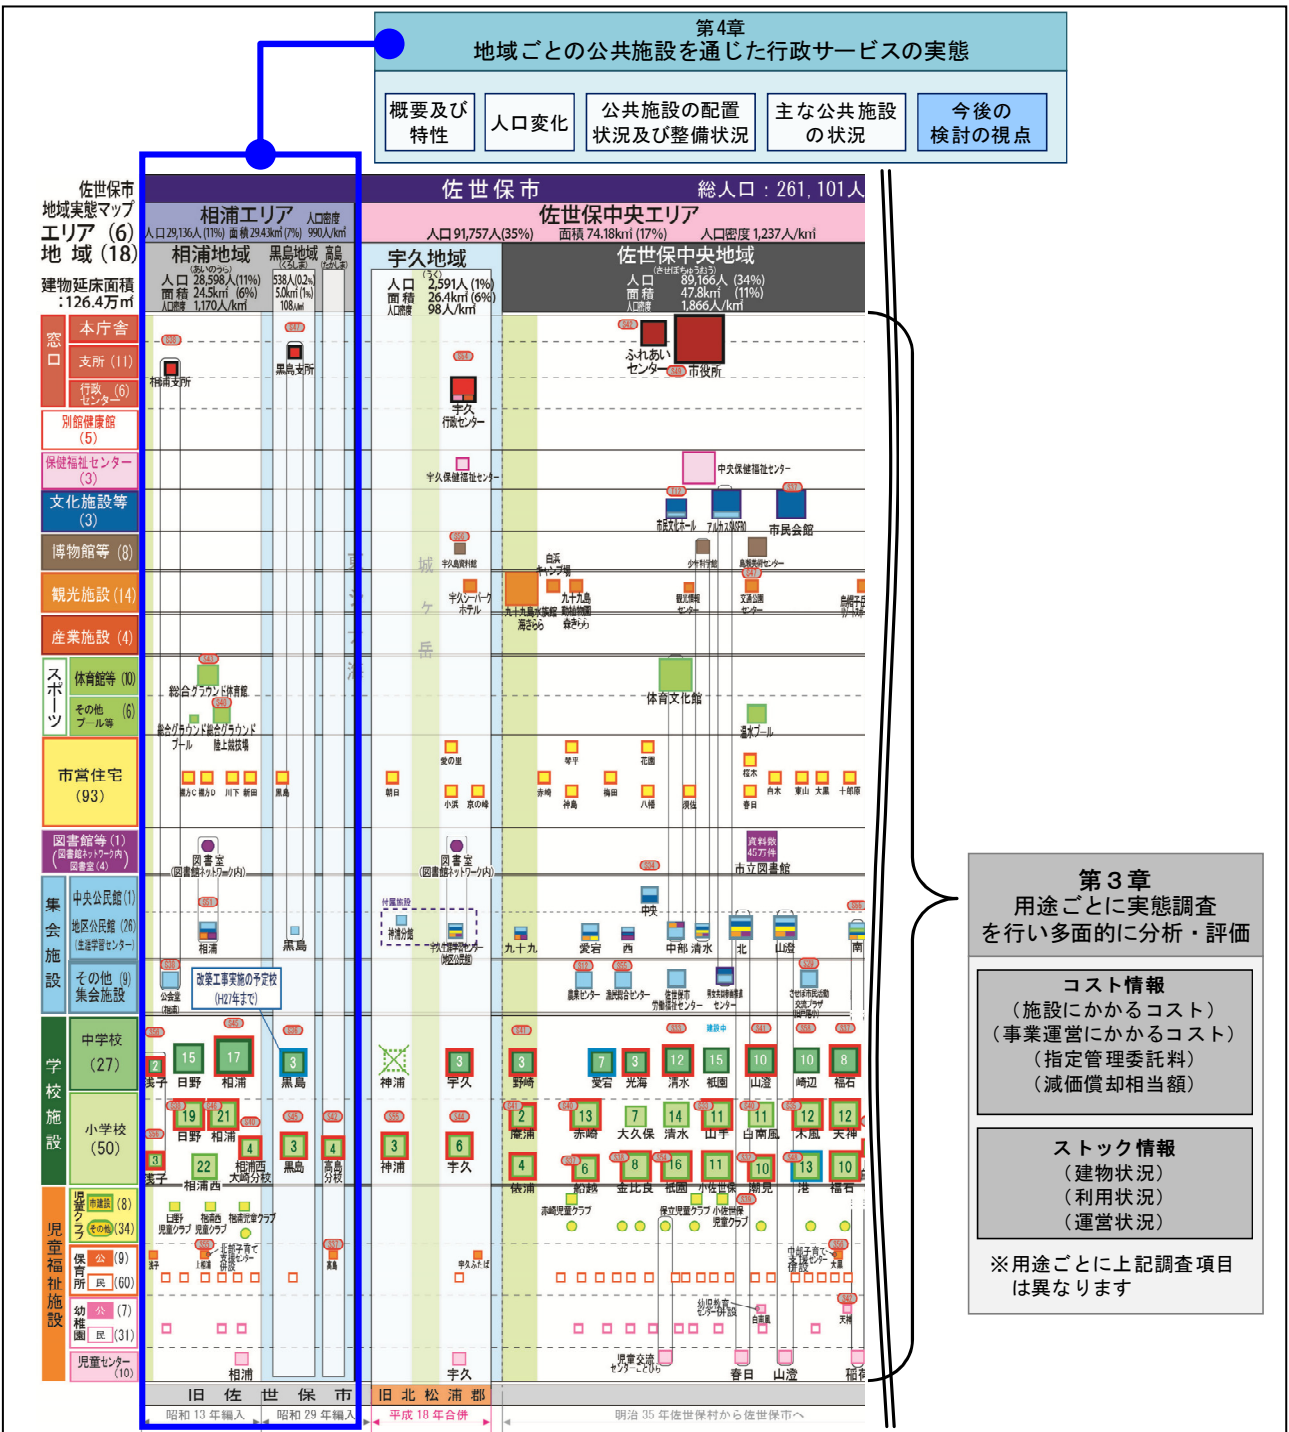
第4章
地域ごとの公共施設を通じた行政サービスの実態

概要及び特性
人口変化
公共施設の配置状況及び整備状況
主な公共施設の状況
今後の検討の視点

佐世保市地域実態マップ
エリア (6)
地域 (18)
建物延床面積 :126.4万㎡

佐世保市 総人口：261,101人

相浦エリア 人口29,136人(11%) 面積29.43km²(7%) 人口密度990人/km²
佐世保中央エリア 人口91,757人(35%) 面積74.18km²(17%) 人口密度1,237人/km²

相浦地域 人口 28,598人(11%) 面積 24.5km²(6%) 人口密度 1,170人/km²
黒島地域 538人(0.2%) 5.0km²(1%) 108人/km²
高島
宇久地域 人口 2,591人(1%) 面積 26.4km²(6%) 人口密度 98人/km²
佐世保中央地域 人口 89,166人(34%) 面積 47.8km²(11%) 人口密度 1,866人/km²

窓口 本庁舎 支所(11) 行政センター(6)
別館健康館(5)
保健福祉センター(3)
文化施設等(3)
博物館等(8)
観光施設(14)
産業施設(4)
スポーツ 体育館等(10) その他プール等(6)
市営住宅(93)
図書館等(1)(図書館ネットワーク内)図書室(4)
集会施設 中央公民館(1) 地区公民館(26)(生涯学習センター) その他集会施設(9)
学校施設 中学校(27) 小学校(50)
児童福祉施設 児童クラブ 市建設(8) その他(34) 保育所 公(9) 民(60) 幼稚園 公(7) 民(31) 児童センター(10)

相浦支所 黒島支所 宇久行政センター ふれあいセンター 市役所
宇久保健福祉センター 中央保健福祉センター
市民文化ホール アルカスSASEBO 市民会館
宇久島資料館 少年科学館 島瀬美術センター
白浜キャンプ場 宇久シーパーク ホテル 九十九島水族館海きらら 九十九島動植物園森きらら 観光情報センター 交通公園センター
総合グラウンド体育館 総合グラウンド総合グラウンドプール 陸上競技場 体育文化館 温水プール
愛の里 琴平 花園 桜木 朝日 小浜 京の岬 赤崎 神島 梅田 八幡 須佐 春日 白木 東山 大黒 十郎原
図書室(図書館ネットワーク内) 資料数45万件 市立図書館
相浦 黒島 付属施設 神浦分館 宇久立図書センター 九十九 愛宕 西 中部 清水 北 山澄 南 中央
公会堂 改築工事実施の予定校(H27年まで) 農業センター 漁業総合センター 佐世保市労働福祉センター 男女共同参画推進センター させぼ市民活動交流プラザ
浅子 日野 相浦 黒島 神浦 宇久 野崎 愛宕 光海 清水 祇園 山澄 崎辺 福石
城ヶ岳
日野 相浦 相浦西 大崎分校 黒島 高島分校 神浦 宇久 鹿町 相浦 赤崎 大久保 清水 山手 白南風 木風 天神 俵浦 船越 金比良 祇園 小佐世保 潮見 港 福石
日野児童クラブ 相浦西児童クラブ 相浦児童クラブ 浦崎児童クラブ 保立児童クラブ 小佐世保児童クラブ
北部子育て支援センター 中部子育て支援センター 白南風
相浦 宇久 児童交通センター 春日 山澄 稲荷

旧佐世保市 昭和13年編入 昭和29年編入
旧北松浦郡 平成18年合併
明治35年佐世保村から佐世保市へ

第3章
用途ごとに実態調査を行い多面的に分析・評価

コスト情報
(施設にかかるコスト)
(事業運営にかかるコスト)
(指定管理委託料)
(減価償却相当額)

ストック情報
(建物状況)
(利用状況)
(運営状況)

※用途ごとに上記調査項目は異なります